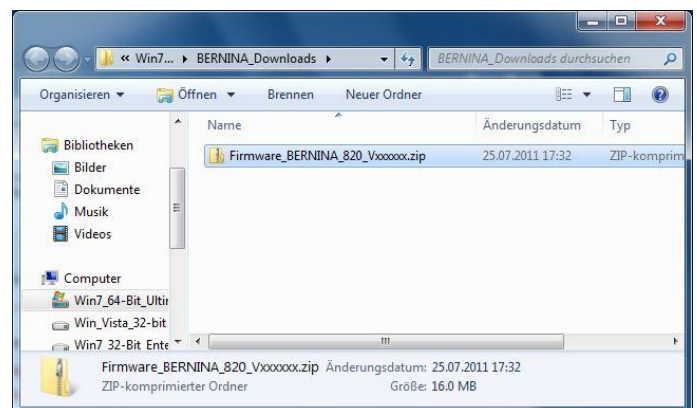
« Win7... ▸ BERNINA_Downloads ▸

BERNINA_Downloads durchsuchen

Organisieren ▾ Öffnen ▾ Brennen Neuer Ordner

Bibliotheken
Bilder
Dokumente
Musik
Videos

Computer
Win7_64-Bit_Ultir
Win_Vista_32-bit
Win7_32-Bit Ente

| Name | Änderungsdatum | Typ |
|---|---|---|
| Firmware_BERNINA_820_Vxxxxxx.zip | 25.07.2011 17:32 | ZIP-komprim |

III

Firmware_BERNINA_820_Vxxxxxx.zip Änderungsdatum: 25.07.2011 17:32
ZIP-komprimierter Ordner Größe: 16.0 MB